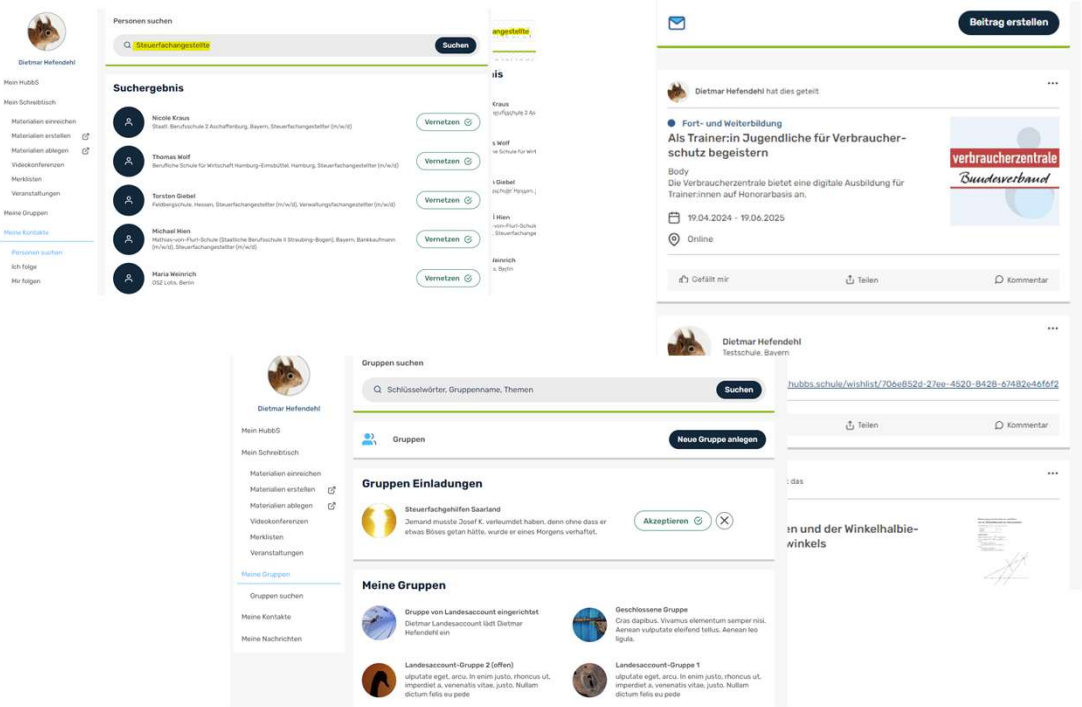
Dietmar Hefendehl

Mein HubbS

Mein Schreibtisch

Materialien einreichen

Materialien erstellen

Materialien ablegen

Videokonferenzen

Merklisten

Veranstaltungen

Meine Gruppen

Meine Kontakte

Personen suchen

Ich folge

Mir folgen

Personen suchen

Steuerfachangestellte

Suchen

Suchergebnis

Nicole Kraus
Staatl. Berufsschule 2 Aschaffenburg, Bayern, Steuerfachangestellter (m/w/d)
Vernetzen

Thomas Wolf
Berufliche Schule für Wirtschaft Hamburg-Eimsbüttel, Hamburg, Steuerfachangestellter (m/w/d)
Vernetzen

Torsten Giebel
Feldbergschule, Hessen, Steuerfachangestellter (m/w/d), Verwaltungsfachangestellter (m/w/d)
Vernetzen

Michael Hien
Mathias-von-Flurl-Schule (Staatliche Berufsschule II Straubing-Bogen), Bayern, Bankkaufmann (m/w/d), Steuerfachangestellter (m/w/d)
Vernetzen

Maria Weinrich
OSZ Lotis, Berlin
Vernetzen

Beitrag erstellen

Dietmar Hefendehl hat dies geteilt

Fort- und Weiterbildung

Als Trainer:in Jugendliche für Verbraucherschutz begeistern

Body
Die Verbraucherzentrale bietet eine digitale Ausbildung für Trainer:innen auf Honorarbasis an.

verbraucherzentrale
Bundesverband

19.04.2024 - 19.06.2025

Online

Gefällt mir

Teilen

Kommentar

Dietmar Hefendehl
Testschule, Bayern

hubbs.schule/wishlist/706e852d-27ee-4520-8428-67482e46f6f2

Teilen

Kommentar

das

en und der Winkelhalbie-
winkels

Dietmar Hefendehl

Mein HubbS

Mein Schreibtisch

Materialien einreichen

Materialien erstellen

Materialien ablegen

Videokonferenzen

Merklisten

Veranstaltungen

Meine Gruppen

Gruppen suchen

Meine Kontakte

Meine Nachrichten

Gruppen suchen

Schlüsselwörter, Gruppenname, Themen

Suchen

Gruppen

Neue Gruppe anlegen

Gruppen Einladungen

Steuerfachgehilfen Saarland
Jemand musste Josef K. verleumdet haben, denn ohne dass er etwas Böses getan hätte, wurde er eines Morgens verhaftet.

Akzeptieren

Meine Gruppen

Gruppe von Landesaccount eingerichtet
Dietmar Landesaccount lädt Dietmar Hefendehl ein

Geschlossene Gruppe
Cras dapibus. Vivamus elementum semper nisi. Aenean vulputate eleifend tellus. Aenean leo ligula.

Landesaccount-Gruppe 2 (offen)
ulputate eget, arcu. In enim justo, rhoncus ut, imperdiet a, venenatis vitae, justo. Nullam dictum felis eu pede

Landesaccount-Gruppe 1
ulputate eget, arcu. In enim justo, rhoncus ut, imperdiet a, venenatis vitae, justo. Nullam dictum felis eu pede